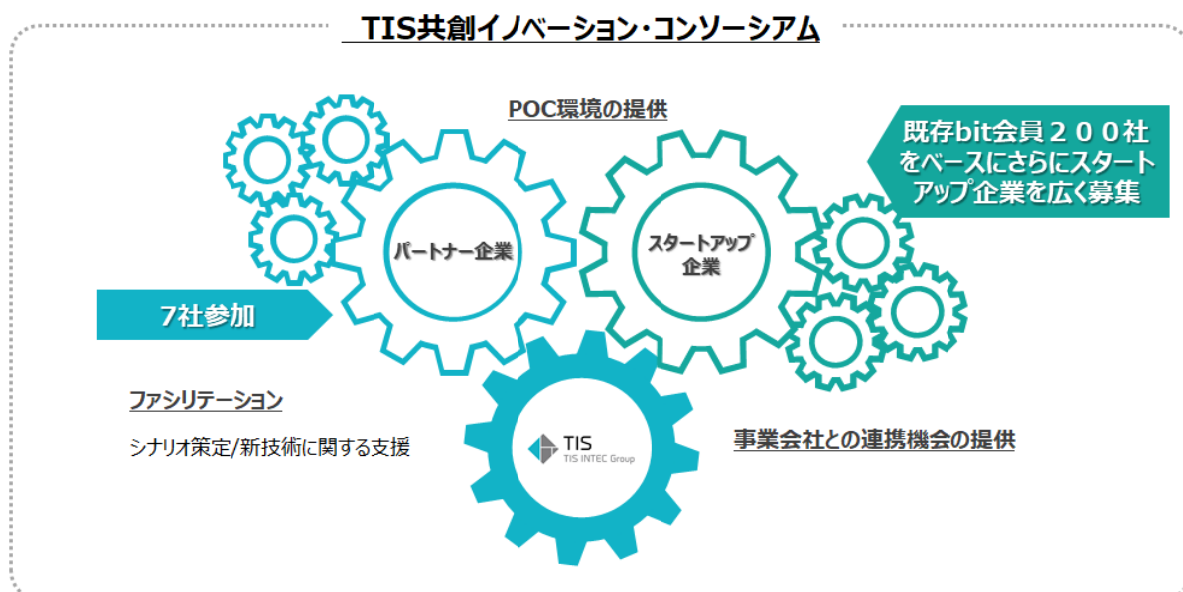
TIS共創イノベーション・コンソーシアム

POC環境の提供

既存bit会員２００社をベースにさらにスタートアップ企業を広く募集

パートナー企業

スタートアップ企業

7社参加

ファシリテーション

シナリオ策定/新技術に関する支援

TIS
TIS INTEC Group

事業会社との連携機会の提供